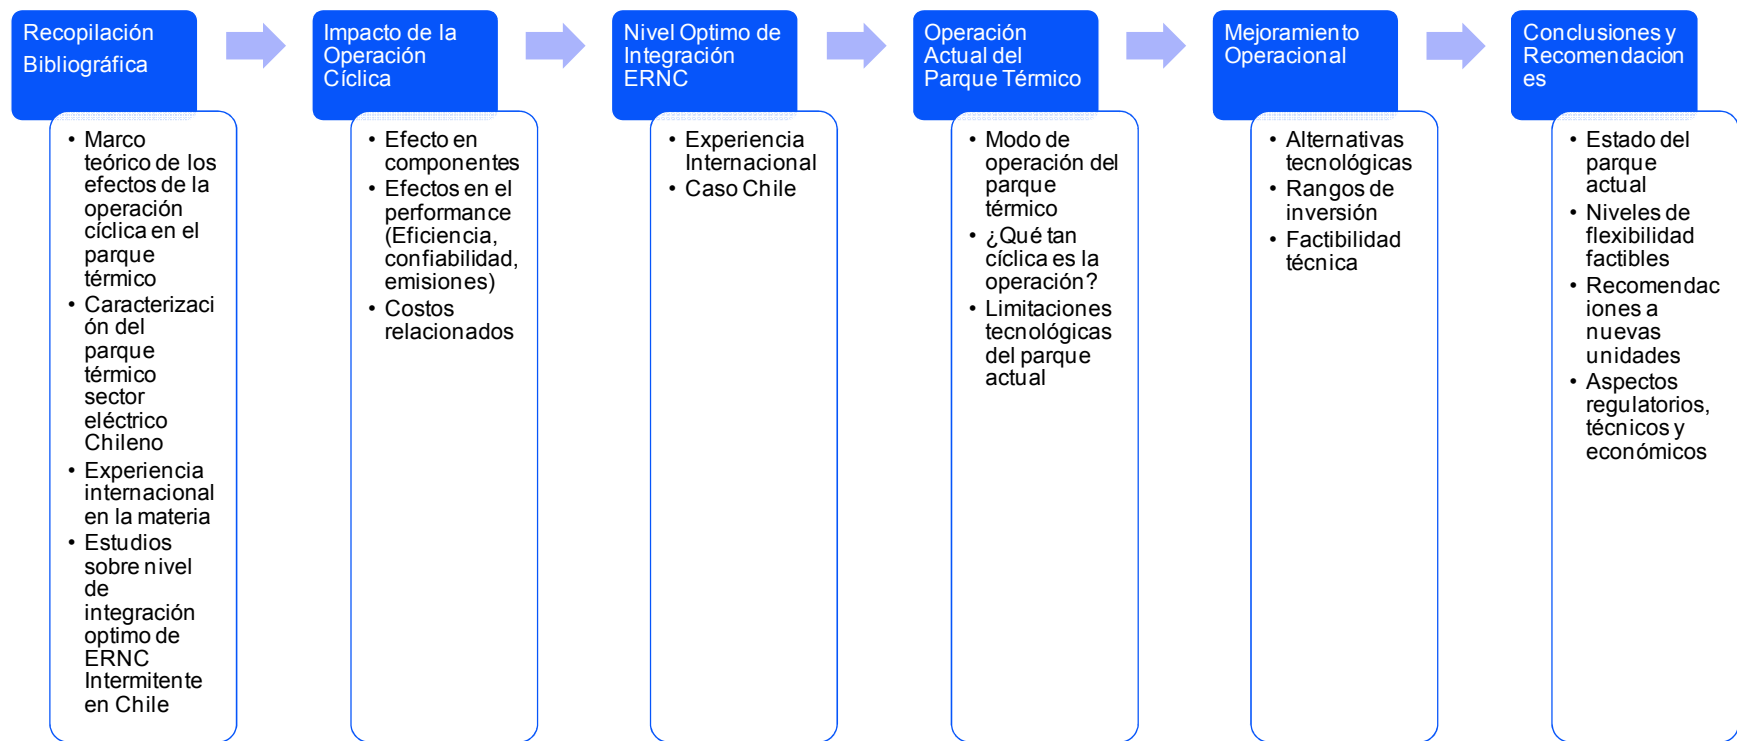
Recopilación Bibliográfica

- Marco teórico de los efectos de la operación cíclica en el parque térmico
- Caracterización del parque térmico sector eléctrico Chileno
- Experiencia internacional en la materia
- Estudios sobre nivel de integración optimo de ERNC Intermitente en Chile

Impacto de la Operación Cíclica

- Efecto en componentes
- Efectos en el performance (Eficiencia, confiabilidad, emisiones)
- Costos relacionados

Nivel Optimo de Integración ERNC

- Experiencia Internacional
- Caso Chile

Operación Actual del Parque Térmico

- Modo de operación del parque térmico
- ¿Qué tan cíclica es la operación?
- Limitaciones tecnológicas del parque actual

Mejoramiento Operacional

- Alternativas tecnológicas
- Rangos de inversión
- Factibilidad técnica

Conclusiones y Recomendaciones

- Estado del parque actual
- Niveles de flexibilidad factibles
- Recomendaciones a nuevas unidades
- Aspectos regulatorios, técnicos y económicos